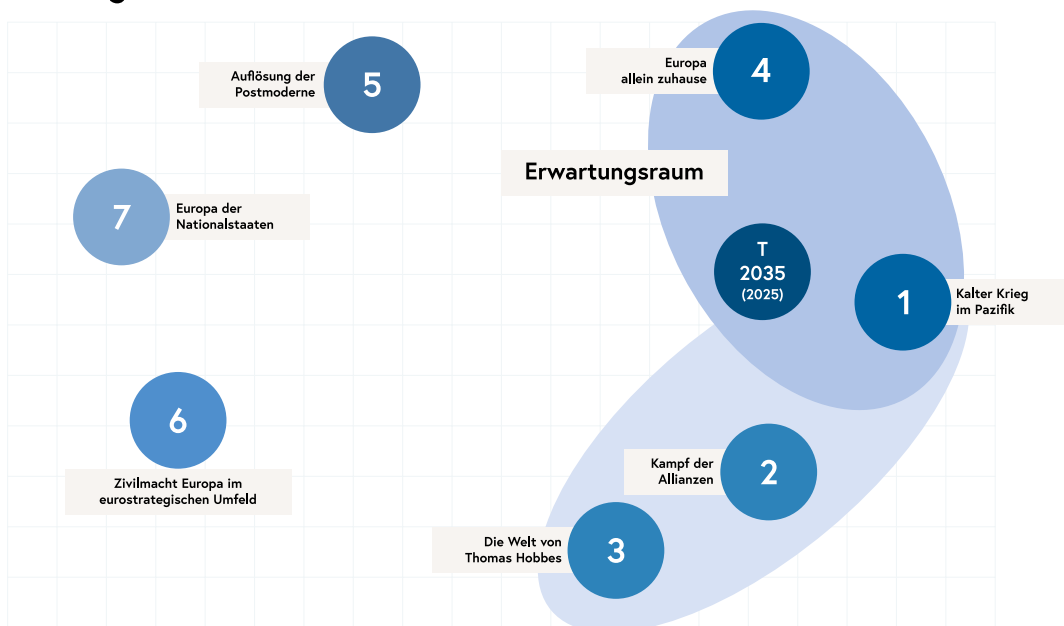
Auflösung der Postmoderne

5

Europa allein zuhause

4

Erwartungsraum

7

Europa der Nationalstaaten

T 2035 (2025)

1

Kalter Krieg im Pazifik

6

Zivilmacht Europa im eurostrategischen Umfeld

Kampf der Allianzen

2

Die Welt von Thomas Hobbes

3